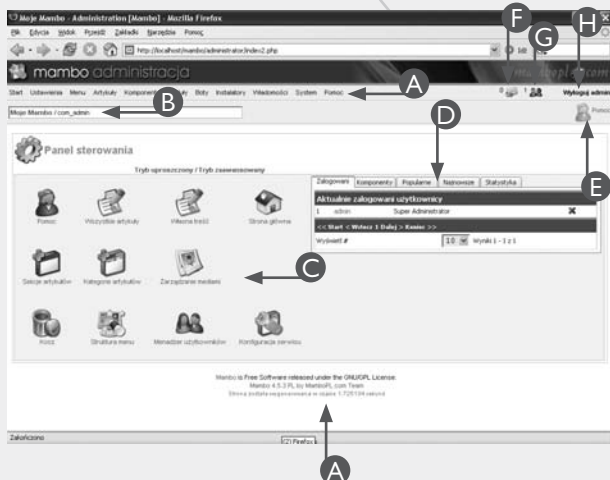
Moje Mambo - Administration [Mambo] - Mozilla Firefox

Plik Edycja Widok Przejdź Zakładki Narzędzia Pomoc

http://localhost/mambo/administrator/index2.php

mambo administracja

Start Ustawienia Menu Artykuły Komponenty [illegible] Boty Instalatory Wiadomości System Pomoc

0 1 Wyloguj admin

Moje Mambo / com_admin

Pomoc

Panel sterowania

Tryb uproszczony / Tryb zaawansowany

Pomoc

Wszystkie artykuły

Własna treść

Strona główna

Sekcje artykułów

Kategorie artykułów

Zarządzanie mediami

Kosz

Struktura menu

Menadżer użytkowników

Konfiguracja serwisu

| Zalogowani | Komponenty | Popularne | Najnowsze | Statystyka |
|---|---|---|---|---|

Aktualnie zalogowani użytkownicy

| 1 | admin | Super Administrator | ✖ |
|---|---|---|---|

<< Start < Wstecz 1 Dalej > Koniec >>

Wyświetl # 10 Wyniki 1 - 1 z 1

Mambo is Free Software released under the GNU/GPL License.
Mambo 4.5.3 PL by MamboPL.com Team
Strona została wygenerowana w ciągu 1.725134 sekund

Zakończono

A B C D E F G H A